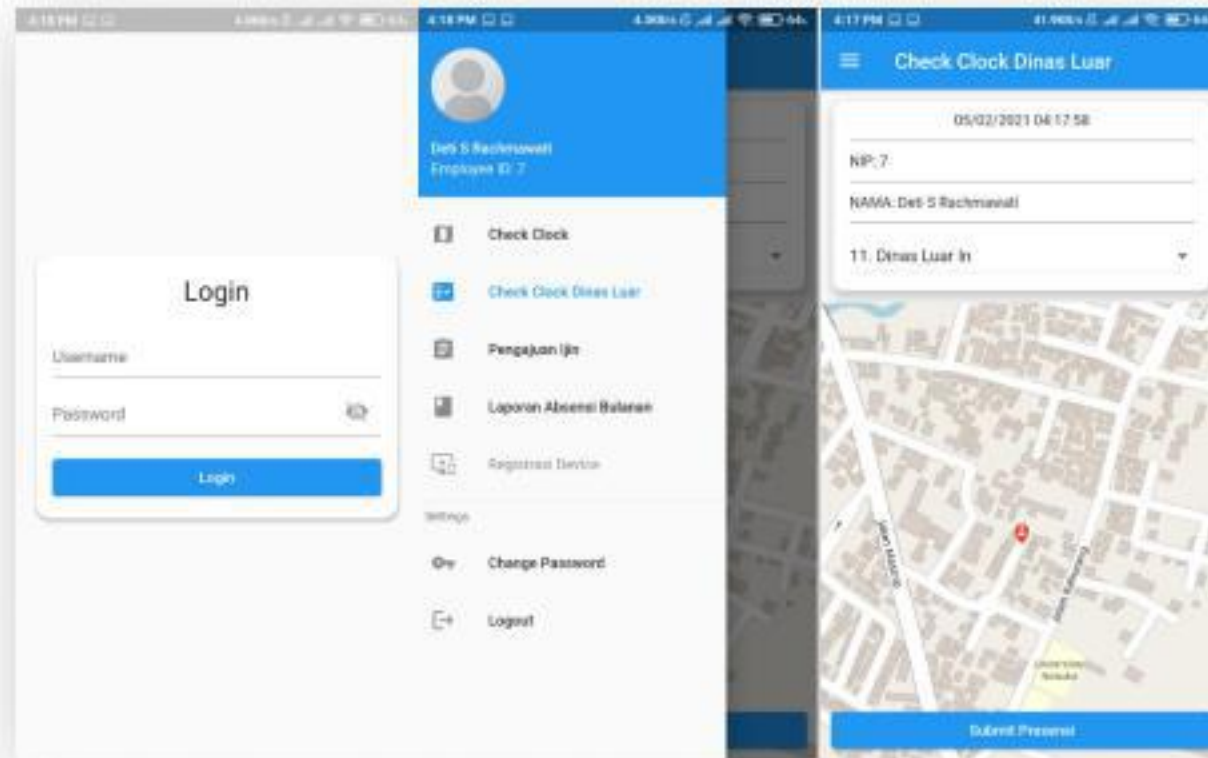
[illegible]

Login

Username

Password

Login

4:18 PM

Deti S Rachmawati
Employee ID: 7

Check Clock

Check Clock Dinas Luar

Pengajuan Ijin

Laporan Absensi Bulanan

Registrasi Device

Settings

Change Password

Logout

4:17 PM

Check Clock Dinas Luar

05/02/2021 04:17:58

NIP: 7

NAMA: Deti S Rachmawati

11. Dinas Luar In

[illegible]

Submit Presensi